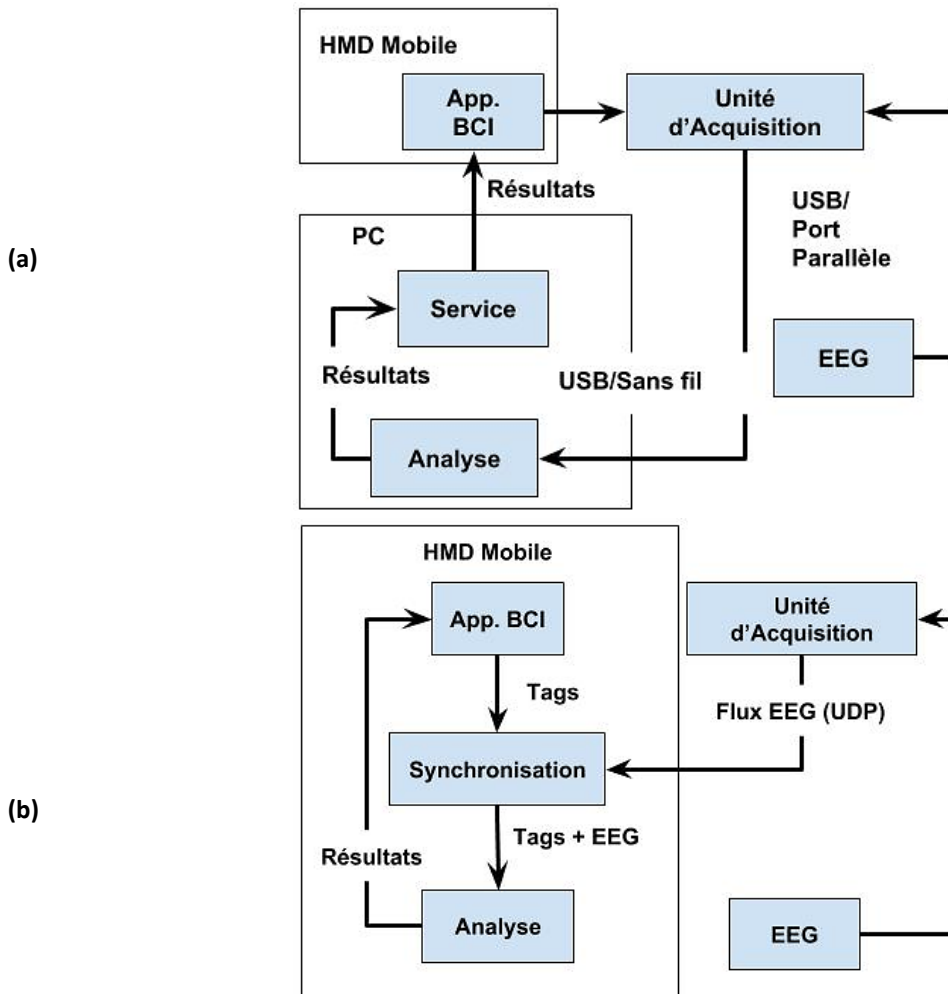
(a)

HMD Mobile

App. BCI

Unité d'Acquisition

Résultats

USB/ Port Parallèle

PC

Service

EEG

Résultats

USB/Sans fil

Analyse

(b)

HMD Mobile

App. BCI

Unité d'Acquisition

Tags

Flux EEG (UDP)

Synchronisation

Tags + EEG

Résultats

Analyse

EEG